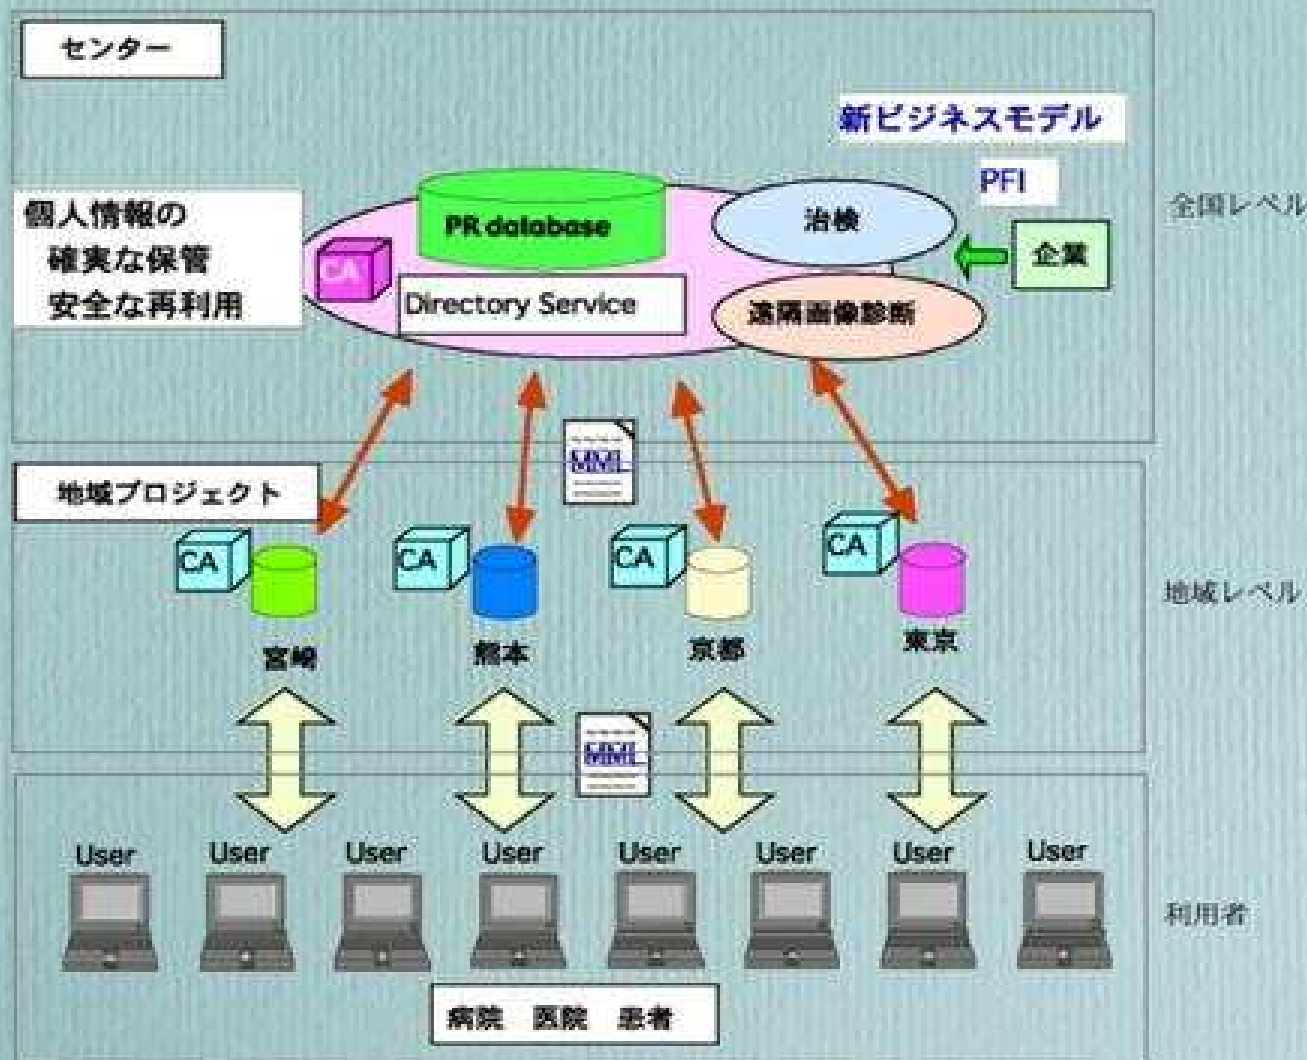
センター

新ビジネスモデル

PFI

全国レベル

個人情報の
確実な保管
安全な再利用

PR database

CA

Directory Service

治検

企業

遠隔画像診断

MML

地域プロジェクト

CA

CA

CA

CA

宮崎

熊本

京都

東京

地域レベル

MML

User

User

User

User

User

User

User

User

利用者

病院　医院　患者